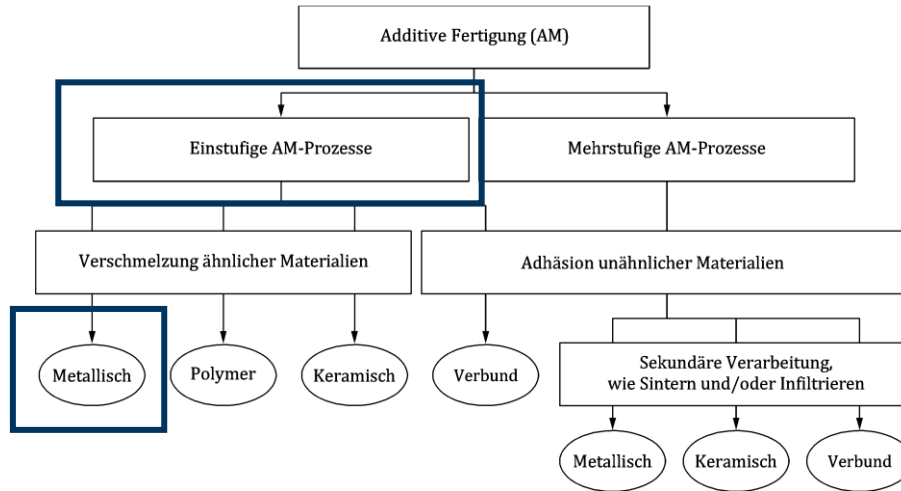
Additive Fertigung (AM)

Einstufige AM-Prozesse

Mehrstufige AM-Prozesse

Verschmelzung ähnlicher Materialien

Adhäsion unähnlicher Materialien

Metallisch

Polymer

Keramisch

Verbund

Sekundäre Verarbeitung, wie Sintern und/oder Infiltrieren

Metallisch

Keramisch

Verbund